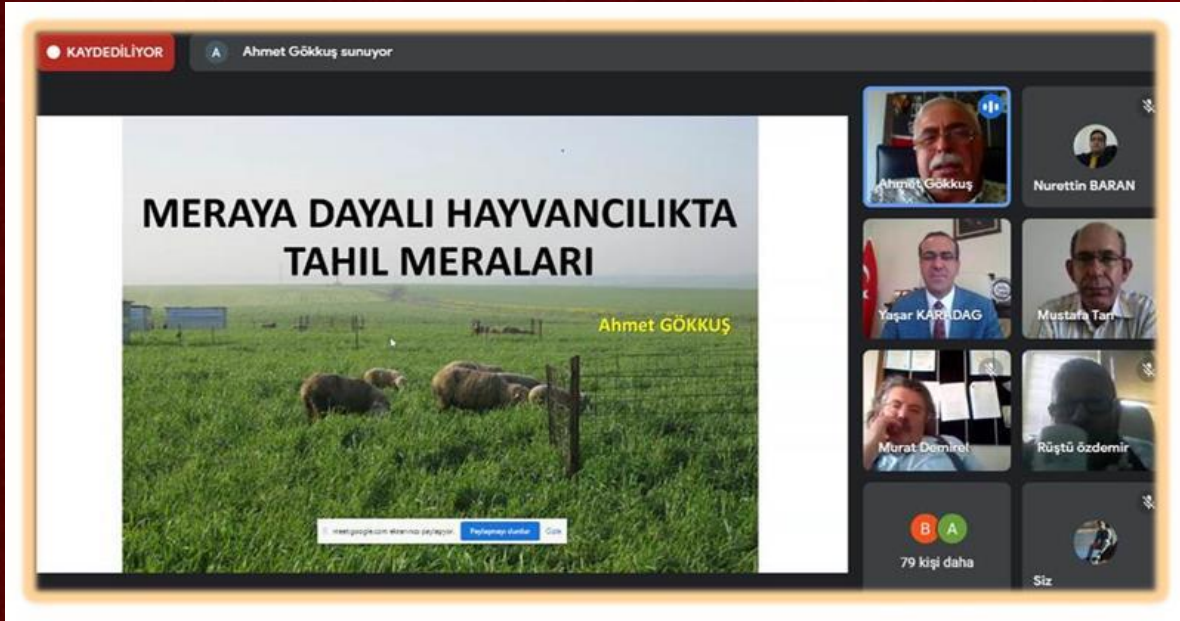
KAYDEDİLİYOR

A Ahmet Gökkuş sunuyor

MERAYA DAYALI HAYVANCILIKTA TAHIL MERALARI

Ahmet GÖKKUŞ

meet.google.com ekranınızı paylaşıyor. Paylaşmayı durdur Gizle

Ahmet Gökkuş

Nurettin BARAN

Yaşar KARADAG

Mustafa Tan

Murat Demirel

Rüştü özdemir

B A

79 kişi daha

Siz